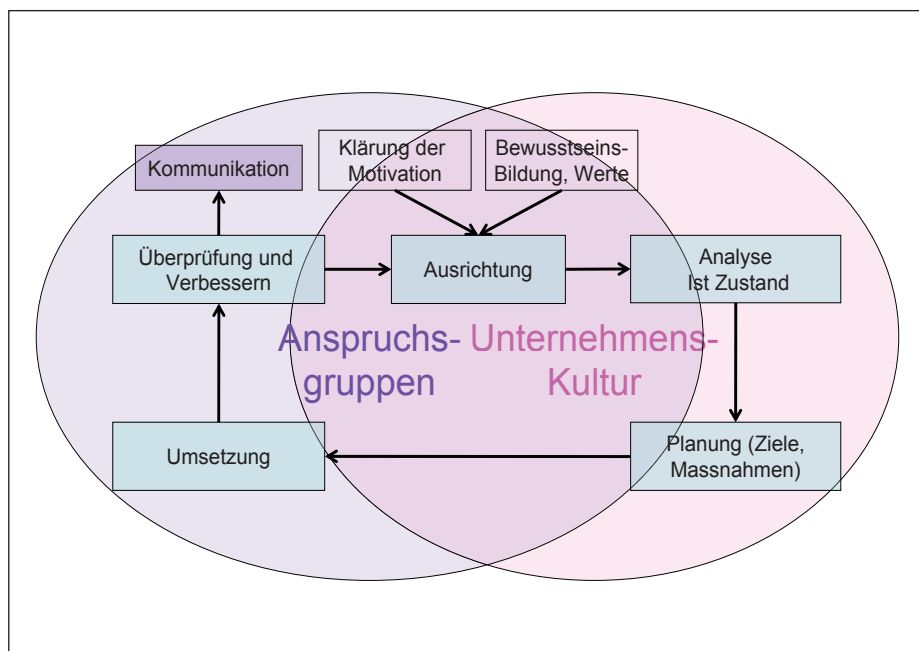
Kommunikation

Klärung der Motivation

Bewusstseins-Bildung, Werte

Überprüfung und Verbessern

Ausrichtung

Analyse Ist Zustand

Anspruchsgruppen

Unternehmens-Kultur

Umsetzung

Planung (Ziele, Massnahmen)